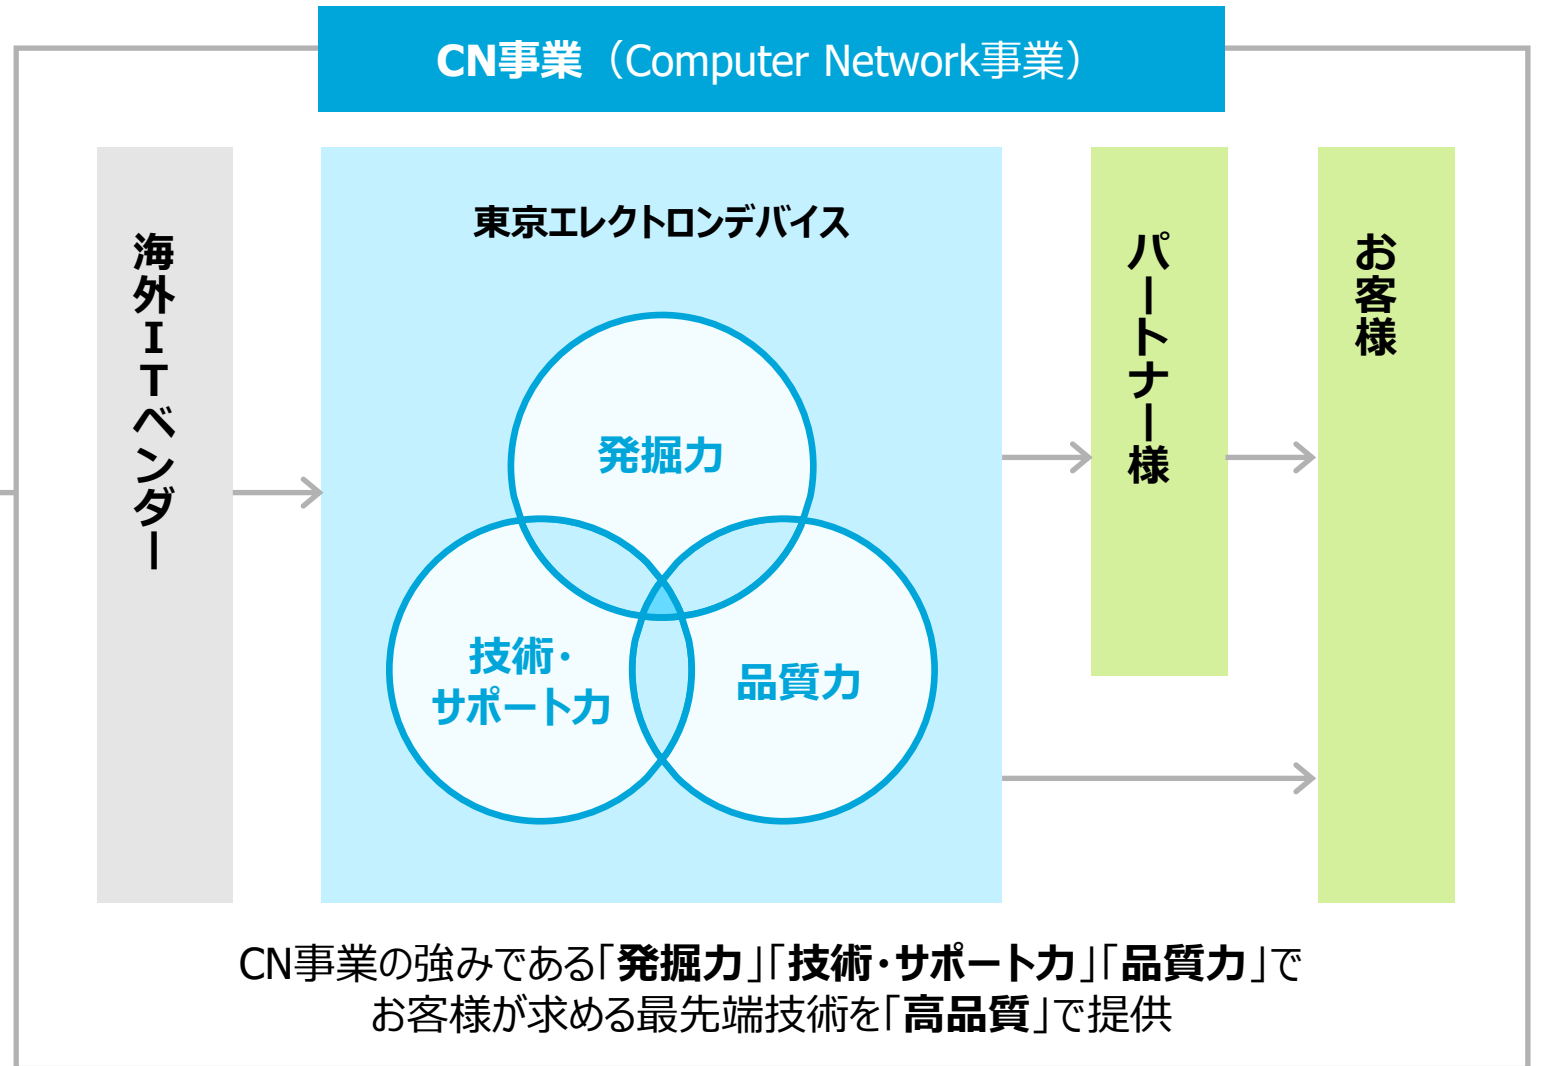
CN事業（Computer Network事業）

海外ITベンダー

東京エレクトロンデバイス

発掘力

技術・サポート力

品質力

パートナー様

お客様

CN事業の強みである「発掘力」「技術・サポート力」「品質力」でお客様が求める最先端技術を「高品質」で提供